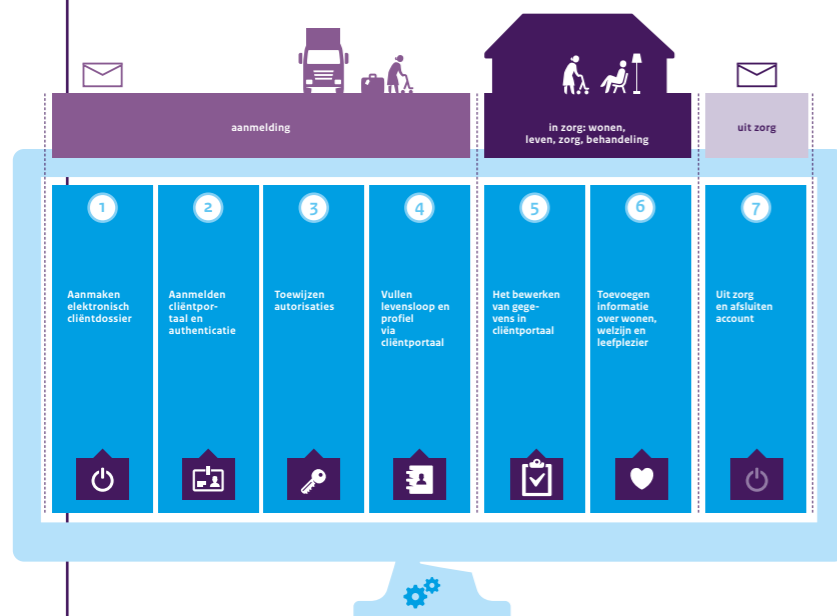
aanmelding

in zorg: wonen, leven, zorg, behandeling

uit zorg

1

Aanmaken elektronisch cliëntdossier

2

Aanmelden cliëntportaal en authenticatie

3

Toewijzen autorisaties

4

Vullen levensloop en profiel via cliëntportaal

5

Het bewerken van gegevens in cliëntportaal

6

Toevoegen informatie over wonen, welzijn en leefplezier

7

Uit zorg en afsluiten account